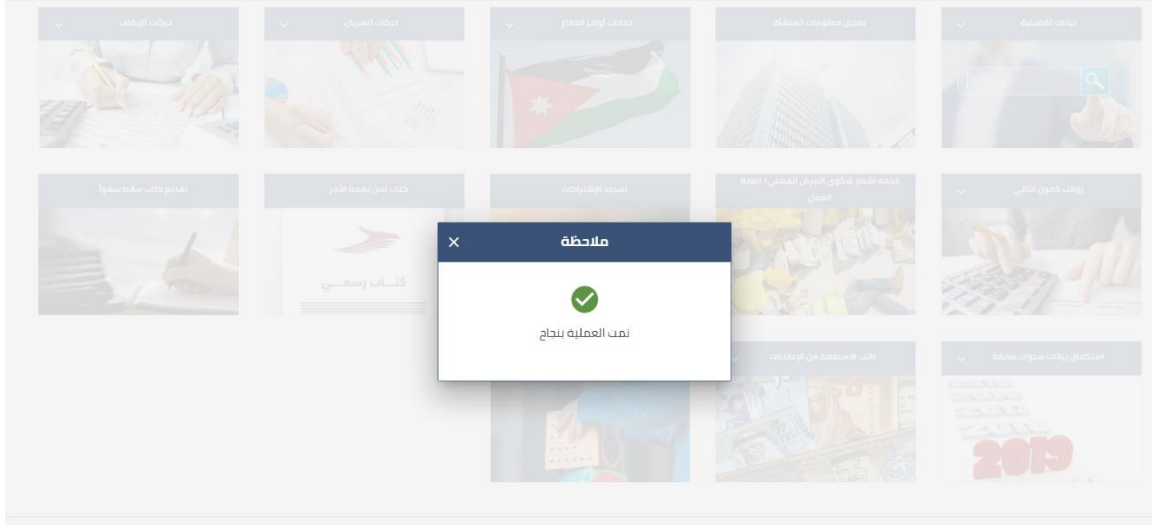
بيانات تفصيلية

تعديل معلومات المنشأة

خدمات أوامر الدفاع

حركات السريان

حركات الإيقاف

رواتب كانون الثاني

خدمة اشعار شكوى المرض المهني/ اصابة العمل

تسديد الإشتراكات

كتاب لمن يهمه الأمر

كتـــاب رسمـــي

تقديم كتاب سقط سهواً

ملاحظة

تمت العملية بنجاح

استكمال بيانات سنوات سابقة

طلب الاستفادة من الإعفاءات

2019